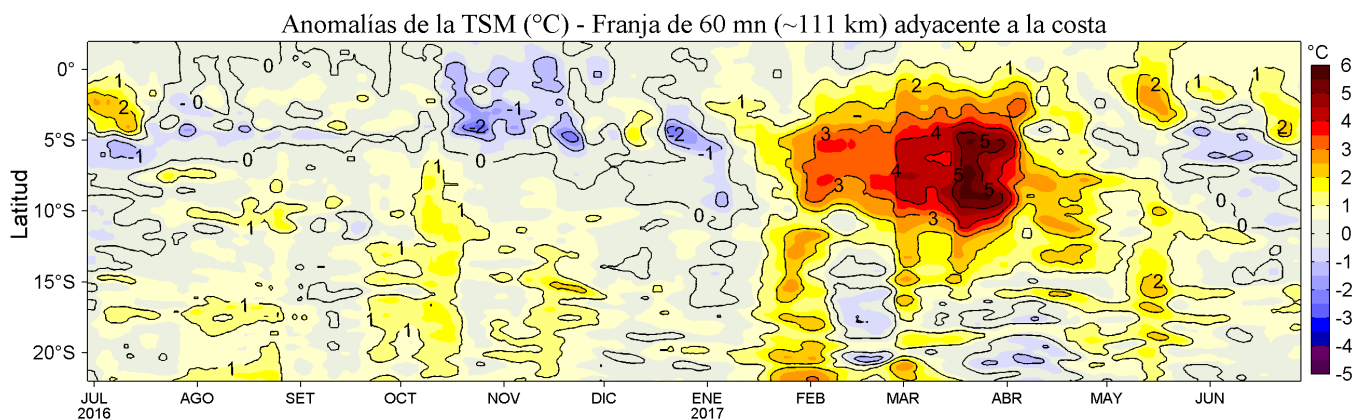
Anomalías de la TSM (°C) - Franja de 60 mn (~111 km) adyacente a la costa

Latitud

0°
5°S
10°S
15°S
20°S

JUL 2016
AGO
SET
OCT
NOV
DIC
ENE 2017
FEB
MAR
ABR
MAY
JUN

°C
6
5
4
3
2
1
0
-1
-2
-3
-4
-5

1
2
-0
-1
0
-1
-2
-2
-1
0
1
1
1
1
1
1
1
0
2
3
4
5
3
4
5
5
3
1
2
0
0
1
2
2
1